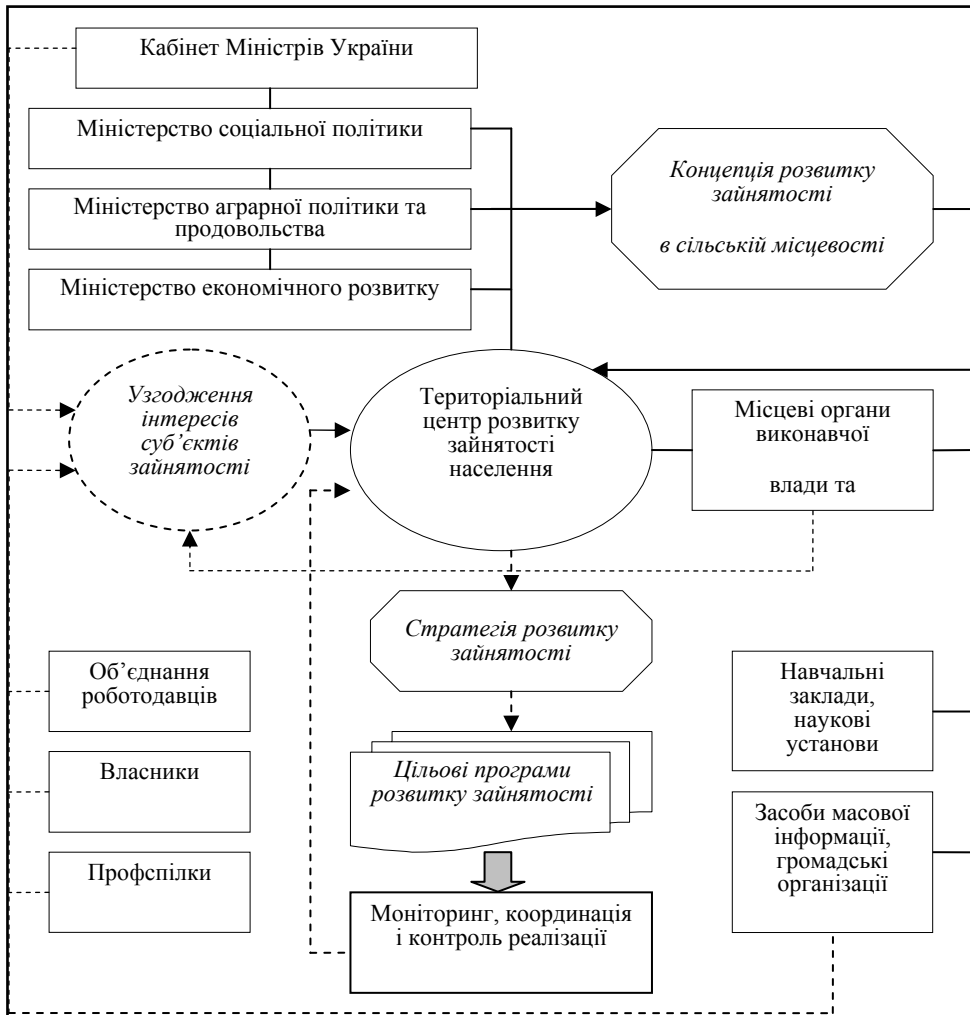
Кабінет Міністрів України

Міністерство соціальної політики

Міністерство аграрної політики та продовольства

Міністерство економічного розвитку

Концепція розвитку зайнятості

в сільській місцевості

Узгодження інтересів суб'єктів зайнятості

Територіальний центр розвитку зайнятості населення

Місцеві органи виконавчої

влади та

Стратегія розвитку зайнятості

Об'єднання роботодавців

Навчальні заклади, наукові установи

Цільові програми розвитку зайнятості

Власники

Засоби масової інформації, громадські організації

Профспілки

Моніторинг, координація і контроль реалізації